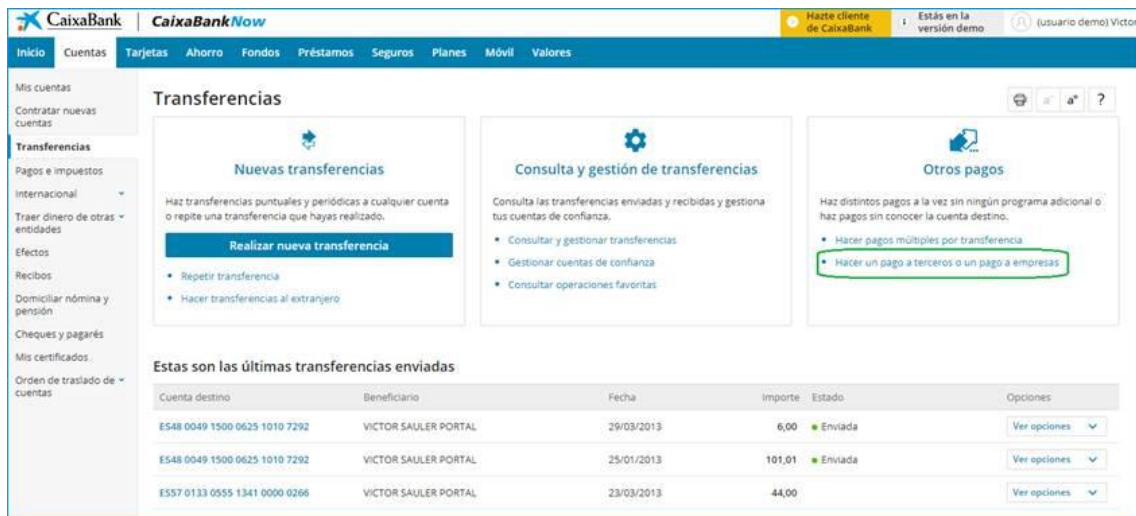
CaixaBank | CaixaBankNow

Hazte cliente de CaixaBank

Estás en la versión demo

(usuario demo) Victor

Inicio Cuentas Tarjetas Ahorro Fondos Préstamos Seguros Planes Móvil Valores

Mis cuentas
Contratar nuevas cuentas
Transferencias
Pagos e impuestos
Internacional
Traer dinero de otras entidades
Efectos
Recibos
Domiciliar nómina y pensión
Cheques y pagarés
Mis certificados
Orden de traslado de cuentas

Transferencias

a a ?

Nuevas transferencias

Haz transferencias puntuales y periódicas a cualquier cuenta o repite una transferencia que hayas realizado.

Realizar nueva transferencia

• Repetir transferencia
• Hacer transferencias al extranjero

Consulta y gestión de transferencias

Consulta las transferencias enviadas y recibidas y gestiona tus cuentas de confianza.

• Consultar y gestionar transferencias
• Gestionar cuentas de confianza
• Consultar operaciones favoritas

Otros pagos

Haz distintos pagos a la vez sin ningún programa adicional o haz pagos sin conocer la cuenta destino.

• Hacer pagos múltiples por transferencia
• Hacer un pago a terceros o un pago a empresas

Estas son las últimas transferencias enviadas

| Cuenta destino | Beneficiario | Fecha | Importe | Estado | Opciones |
|---|---|---|---|---|---|
| ES48 0049 1500 0625 1010 7292 | VICTOR SAULER PORTAL | 29/03/2013 | 6,00 | Enviada | Ver opciones |
| ES48 0049 1500 0625 1010 7292 | VICTOR SAULER PORTAL | 25/01/2013 | 101,01 | Enviada | Ver opciones |
| ES57 0133 0555 1341 0000 0266 | VICTOR SAULER PORTAL | 23/03/2013 | 44,00 | | Ver opciones |